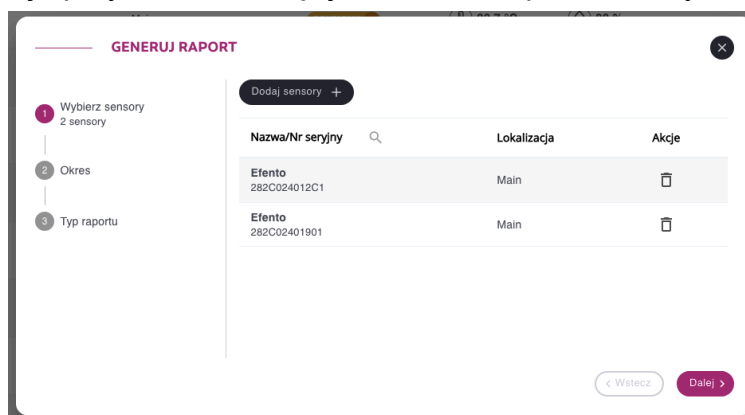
GENERUJ RAPORT

1 Wybierz sensory
2 sensory

2 Okres

3 Typ raportu

Dodaj sensory +

| Nazwa/Nr seryjny | Lokalizacja | Akcje |
|---|---|---|
| Efento 282C024012C1 | Main | |
| Efento 282C02401901 | Main | |

< Wstecz

Dalej >